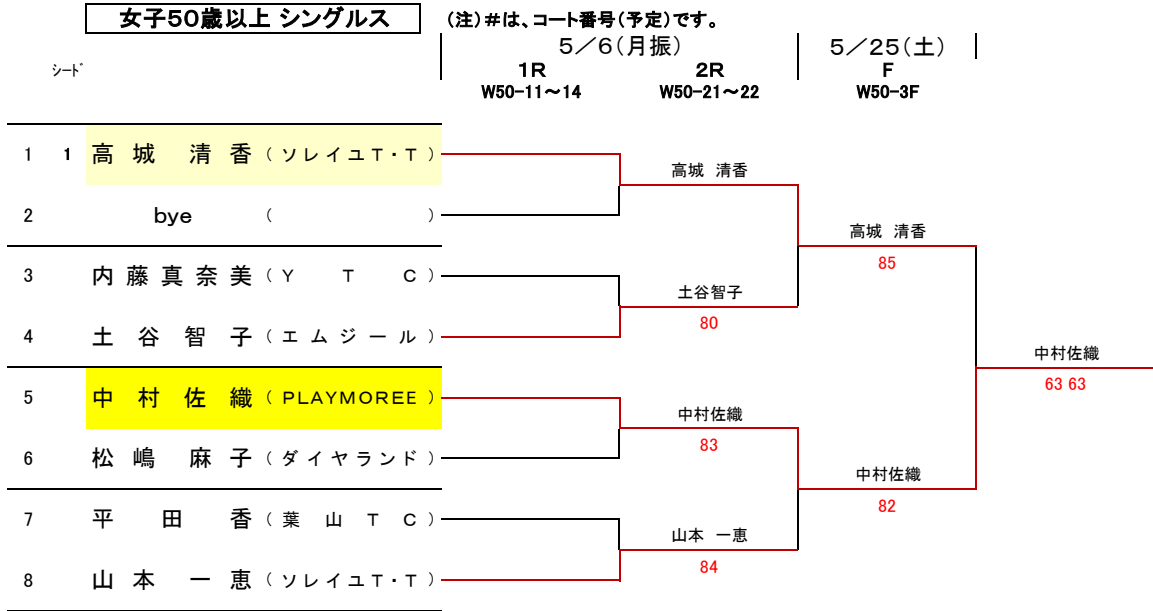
女子50歳以上 シングルス

(注)#は、コート番号(予定)です。

シード

5/6(月振)
1R
W50-11〜14
2R
W50-21〜22

5/25(土)
F
W50-3F

| | シード | 氏名 | 所属 |
|---|---|---|---|
| 1 | 1 | 高城 清香 | (ソレイユT・T) |
| 2 | | bye | ( ) |
| 3 | | 内藤真奈美 | (Y T C) |
| 4 | | 土谷智子 | (エムジール) |
| 5 | | 中村佐織 | (PLAYMOREE) |
| 6 | | 松嶋 麻子 | (ダイヤランド) |
| 7 | | 平田 香 | (葉山TC) |
| 8 | | 山本 一恵 | (ソレイユT・T) |

高城 清香

土谷智子
80

中村佐織
83

山本 一恵
84

高城 清香
85

中村佐織
82

中村佐織
63 63